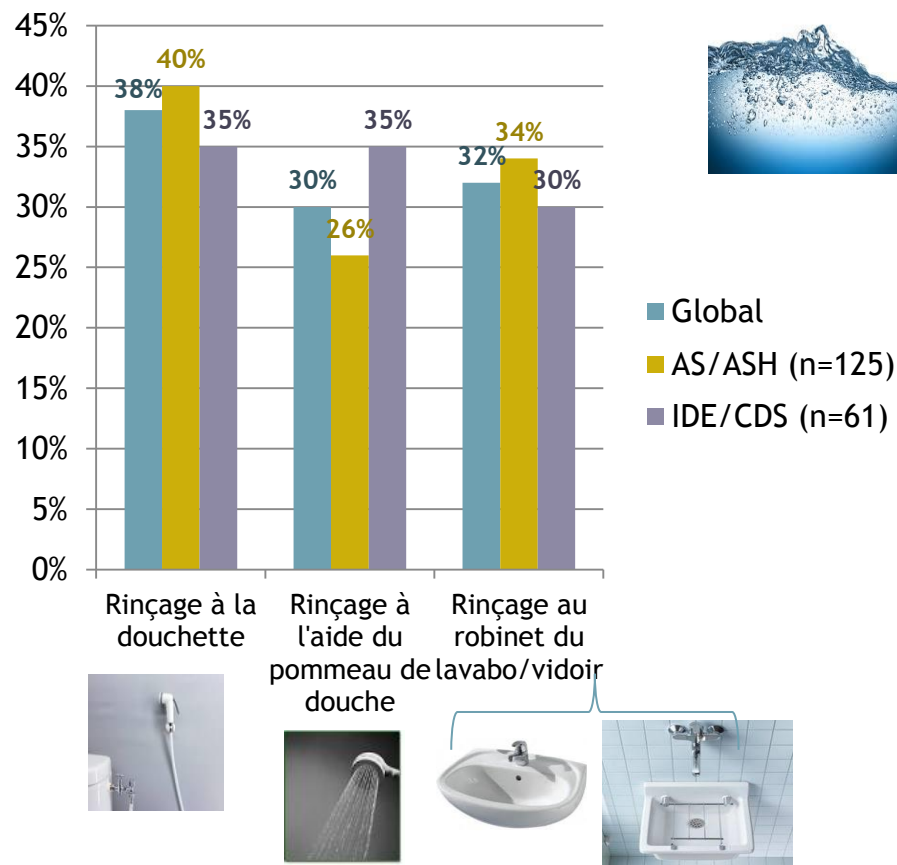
45%
40%
35%
30%
25%
20%
15%
10%
5%
0%

38%
40%
35%
30%
26%
35%
32%
34%
30%

Rinçage à la douchette
Rinçage à l'aide du pommeau de douche
Rinçage au robinet du lavabo/vidoir

Global
AS/ASH (n=125)
IDE/CDS (n=61)